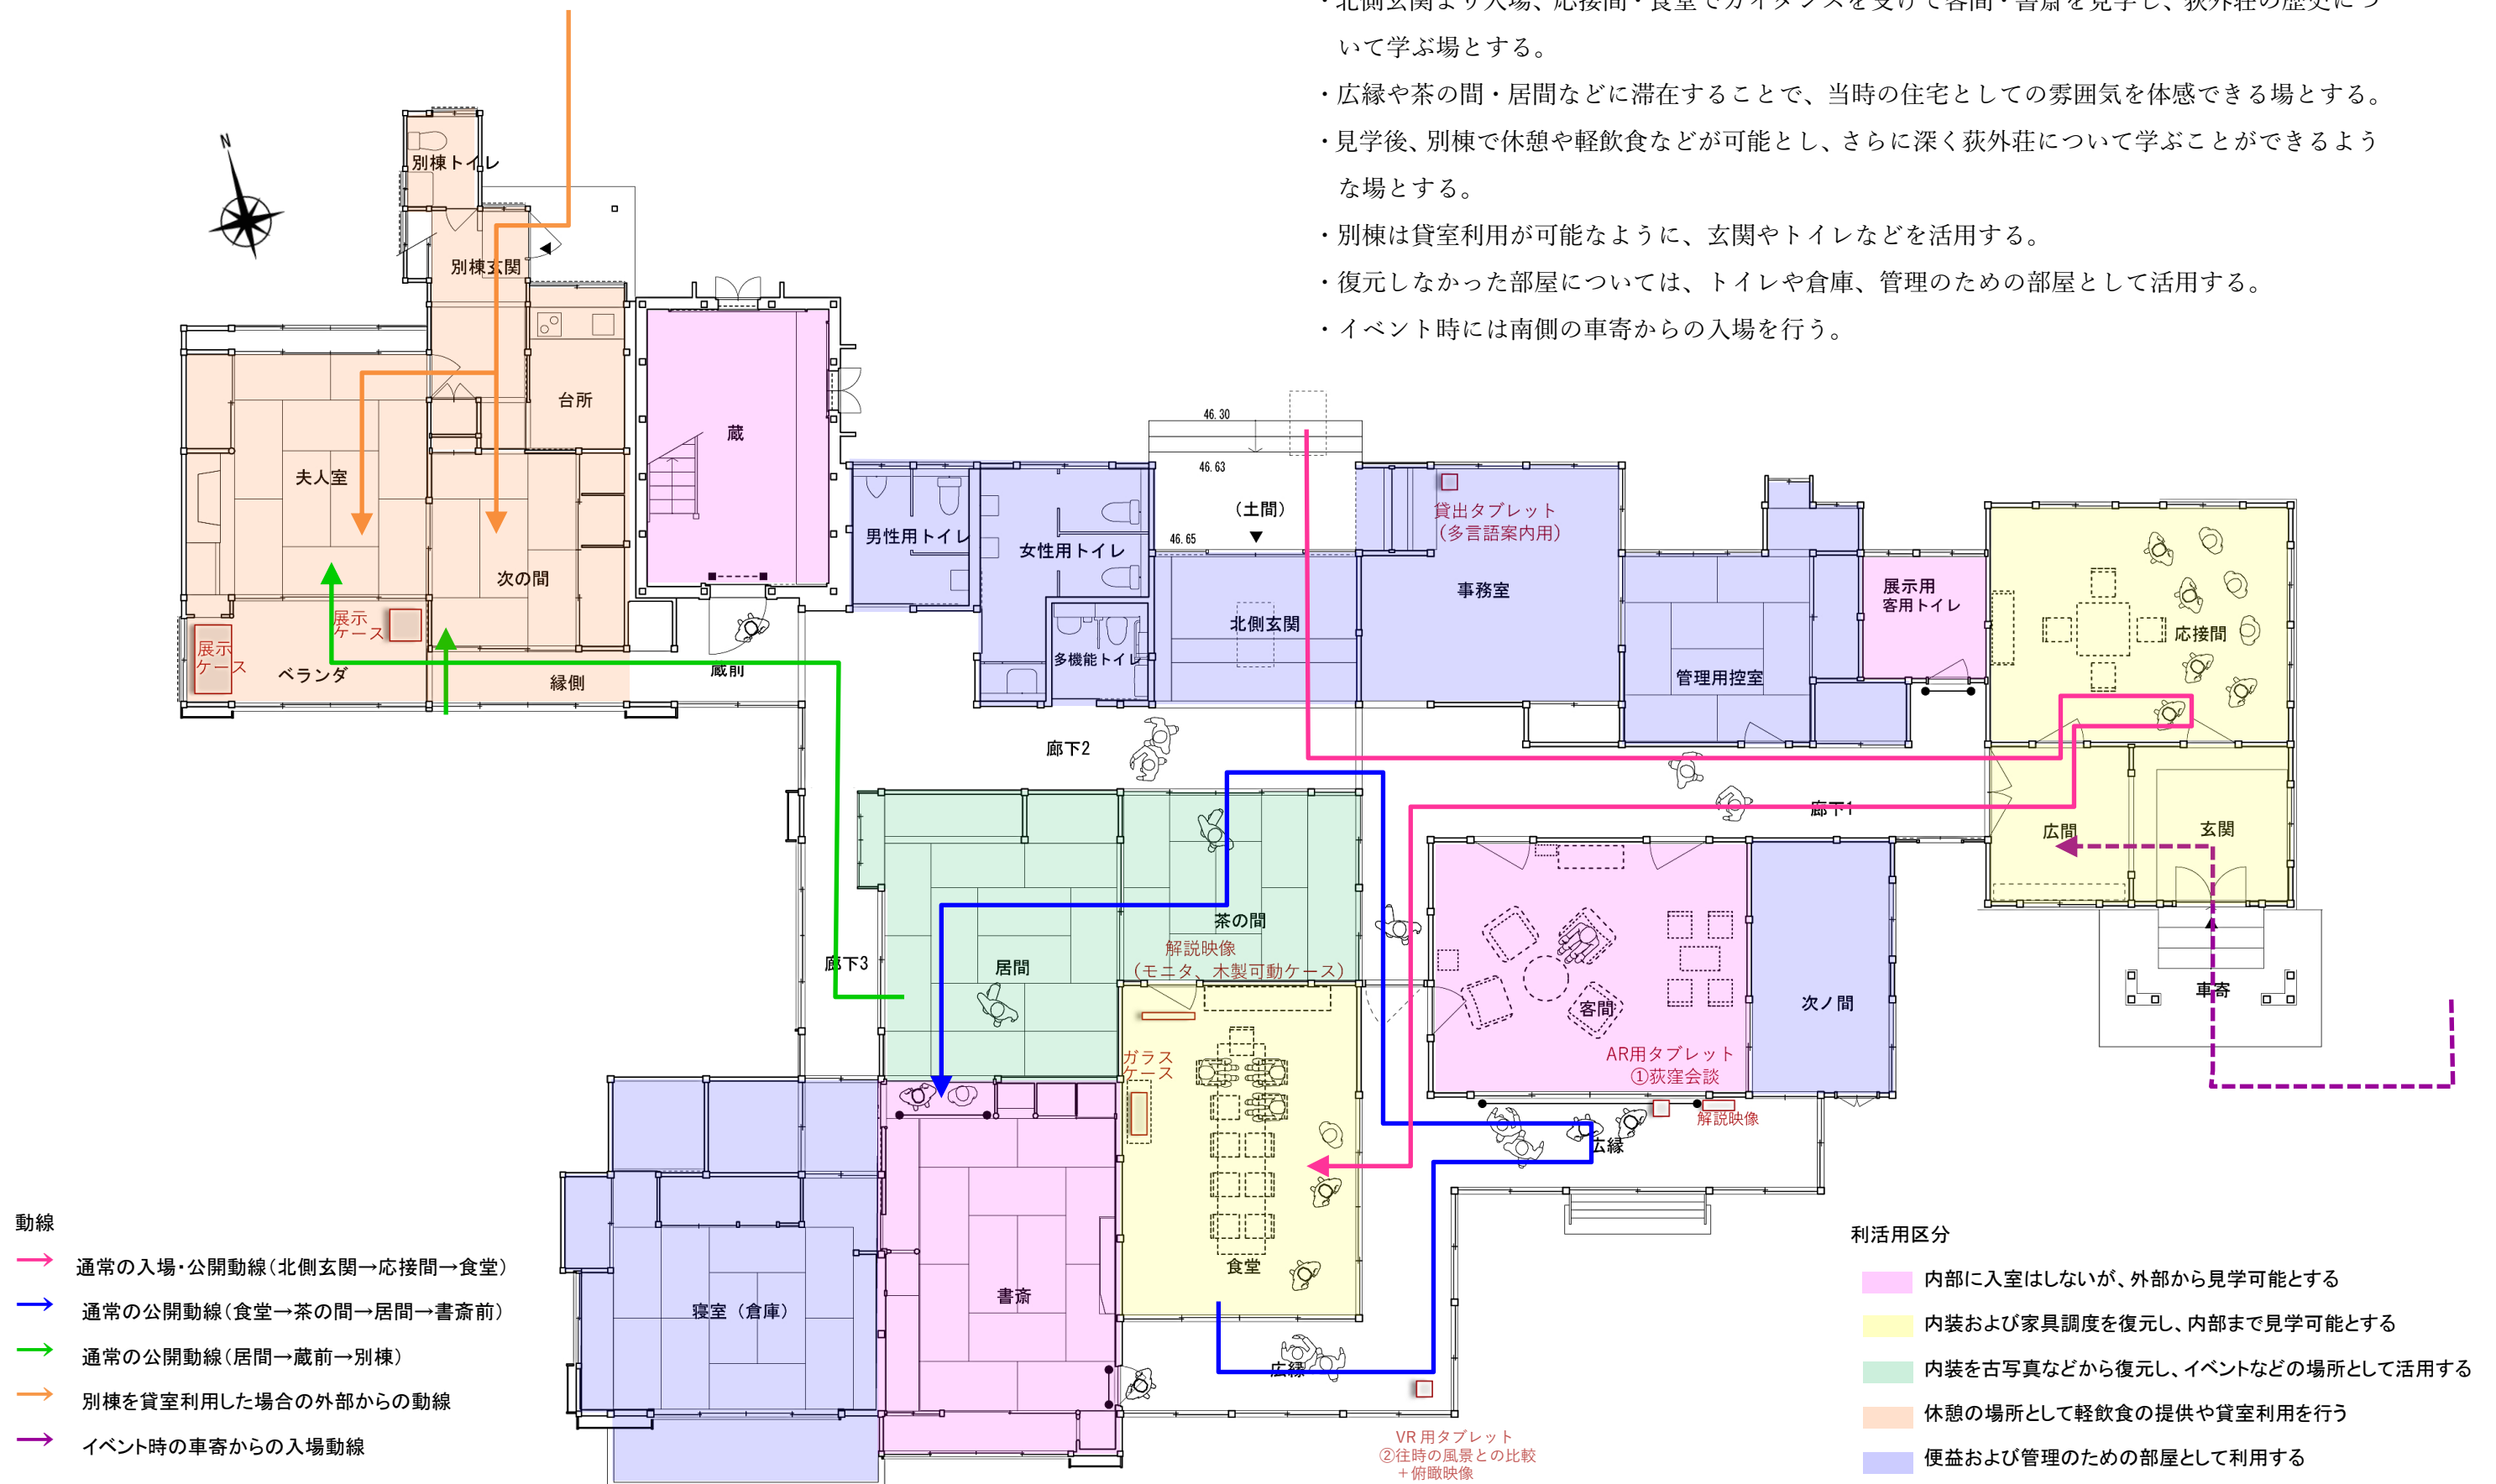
・北側玄関より入場、応接間・食堂でガイダンスを受けて客間・書斎を見学し、荻外荘の歴史について学ぶ場とする。

・広縁や茶の間・居間などに滞在することで、当時の住宅としての雰囲気を体感できる場とする。

・見学後、別棟で休憩や軽飲食などが可能とし、さらに深く荻外荘について学ぶことができるような場とする。

・別棟は貸室利用が可能なように、玄関やトイレなどを活用する。

・復元しなかった部屋については、トイレや倉庫、管理のための部屋として活用する。

・イベント時には南側の車寄からの入場を行う。

N

別棟トイレ
別棟玄関
台所
蔵
夫人室
次の間
展示ケース
展示ケース
ベランダ
縁側
蔵前
男性用トイレ
女性用トイレ
多機能トイレ
46.30
46.63
46.65
（土間）
北側玄関
貸出タブレット
（多言語案内用）
事務室
管理用控室
展示用
客用トイレ
応接間
廊下2
廊下1
広間
玄関
茶の間
解説映像
（モニタ、木製可動ケース）
居間
廊下3
ガラスケース
客間
次ノ間
車寄
AR用タブレット
①荻窪会談
解説映像
広縁
食堂
寝室（倉庫）
書斎
広縁
VR用タブレット
②往時の風景との比較
＋俯瞰映像

動線
通常の入場・公開動線（北側玄関→応接間→食堂）
通常の公開動線（食堂→茶の間→居間→書斎前）
通常の公開動線（居間→蔵前→別棟）
別棟を貸室利用した場合の外部からの動線
イベント時の車寄からの入場動線

利活用区分
内部に入室はしないが、外部から見学可能とする
内装および家具調度を復元し、内部まで見学可能とする
内装を古写真などから復元し、イベントなどの場所として活用する
休憩の場所として軽飲食の提供や貸室利用を行う
便益および管理のための部屋として利用する